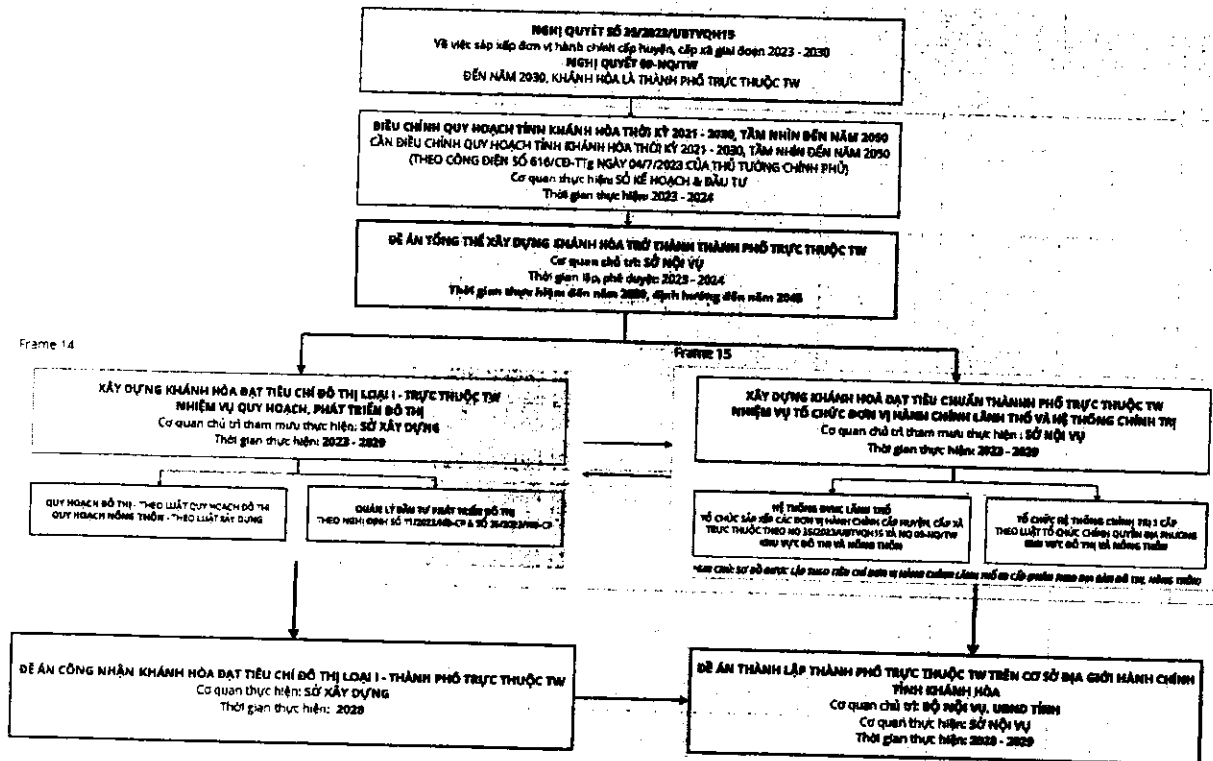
NGHỊ QUYẾT SỐ 35/2023/UBTVQH15
Về việc sắp xếp đơn vị hành chính cấp huyện, cấp xã giai đoạn 2023 - 2030
NGHỊ QUYẾT 09-NQ/TW
ĐẾN NĂM 2030, KHÁNH HÒA LÀ THÀNH PHỐ TRỰC THUỘC TW

ĐIỀU CHỈNH QUY HOẠCH TỈNH KHÁNH HÒA THỜI KỲ 2021 - 2030, TẦM NHÌN ĐẾN NĂM 2050
CẦN ĐIỀU CHỈNH QUY HOẠCH TỈNH KHÁNH HÒA THỜI KỲ 2021 - 2030, TẦM NHÌN ĐẾN NĂM 2050
(THEO CÔNG ĐIỆN SỐ 616/CĐ-TTg NGÀY 04/7/2023 CỦA THỦ TƯỚNG CHÍNH PHỦ)
Cơ quan thực hiện SỞ KẾ HOẠCH & ĐẦU TƯ
Thời gian thực hiện 2023 - 2024

ĐỀ ÁN TỔNG THỂ XÂY DỰNG KHÁNH HÒA TRỞ THÀNH THÀNH PHỐ TRỰC THUỘC TW
Cơ quan chủ trì: SỞ NỘI VỤ
Thời gian lập, phê duyệt: 2023 - 2024
Thời gian thực hiện đến năm 2030, định hướng đến năm 2045

Frame 14

Frame 15

XÂY DỰNG KHÁNH HÒA ĐẠT TIÊU CHÍ ĐÔ THỊ LOẠI I - TRỰC THUỘC TW
NHIỆM VỤ QUY HOẠCH, PHÁT TRIỂN ĐÔ THỊ
Cơ quan chủ trì tham mưu thực hiện: SỞ XÂY DỰNG
Thời gian thực hiện: 2023 - 2029

QUY HOẠCH ĐÔ THỊ - THEO LUẬT QUY HOẠCH ĐÔ THỊ
QUY HOẠCH NÔNG THÔN - THEO LUẬT XÂY DỰNG

QUẢN LÝ ĐẦU TƯ PHÁT TRIỂN ĐÔ THỊ
THEO NGHỊ ĐỊNH SỐ 11/2013/NĐ-CP & SỐ 35/2023/NĐ-CP

XÂY DỰNG KHÁNH HÒA ĐẠT TIÊU CHUẨN THÀNH PHỐ TRỰC THUỘC TW
NHIỆM VỤ TỔ CHỨC ĐƠN VỊ HÀNH CHÍNH LÃNH THỔ VÀ HỆ THỐNG CHÍNH TRỊ
Cơ quan chủ trì tham mưu thực hiện : SỞ NỘI VỤ
Thời gian thực hiện: 2023 - 2029

HỆ THỐNG ĐVHC LÃNH THỔ
TỔ CHỨC SẮP XẾP CÁC ĐƠN VỊ HÀNH CHÍNH CẤP HUYỆN, CẤP XÃ TRỰC THUỘC THEO NQ 35/2023/UBTVQH15 VÀ NQ 09-NQ/TW
KHU VỰC ĐÔ THỊ VÀ NÔNG THÔN

TỔ CHỨC HỆ THỐNG CHÍNH TRỊ 2 CẤP
THEO LUẬT TỔ CHỨC CHÍNH QUYỀN ĐỊA PHƯƠNG
KHU VỰC ĐÔ THỊ VÀ NÔNG THÔN

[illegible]

ĐỀ ÁN CÔNG NHẬN KHÁNH HÒA ĐẠT TIÊU CHÍ ĐÔ THỊ LOẠI I - THÀNH PHỐ TRỰC THUỘC TW
Cơ quan thực hiện: SỞ XÂY DỰNG
Thời gian thực hiện: 2029

ĐỀ ÁN THÀNH LẬP THÀNH PHỐ TRỰC THUỘC TW TRÊN CƠ SỞ ĐỊA GIỚI HÀNH CHÍNH TỈNH KHÁNH HÒA
Cơ quan chủ trì: BỘ NỘI VỤ, UBND TỈNH
Cơ quan thực hiện: SỞ NỘI VỤ
Thời gian thực hiện: 2028 - 2029